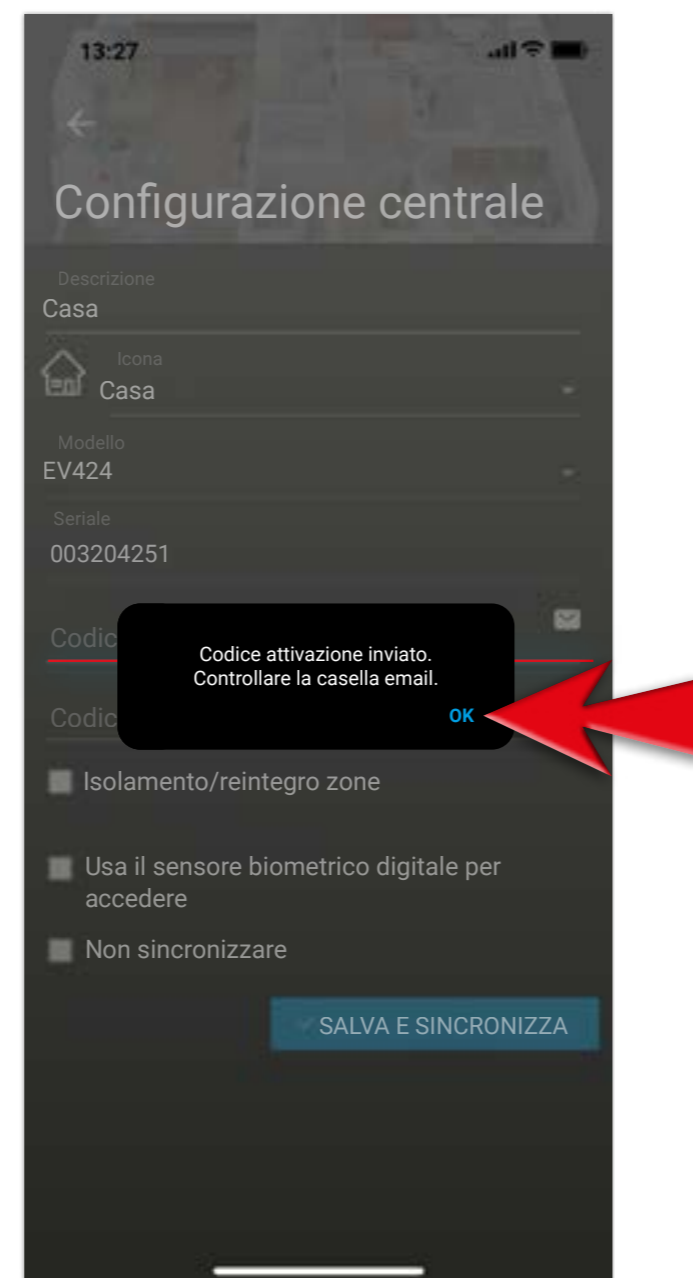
13:27

Configurazione centrale

Descrizione
Casa

Icona
Casa

Modello
EV424

Seriale
003204251

Codic

Codice attivazione inviato.
Controllare la casella email.

OK

Codic

Isolamento/reintegro zone

Usa il sensore biometrico digitale per accedere

Non sincronizzare

SALVA E SINCRONIZZA